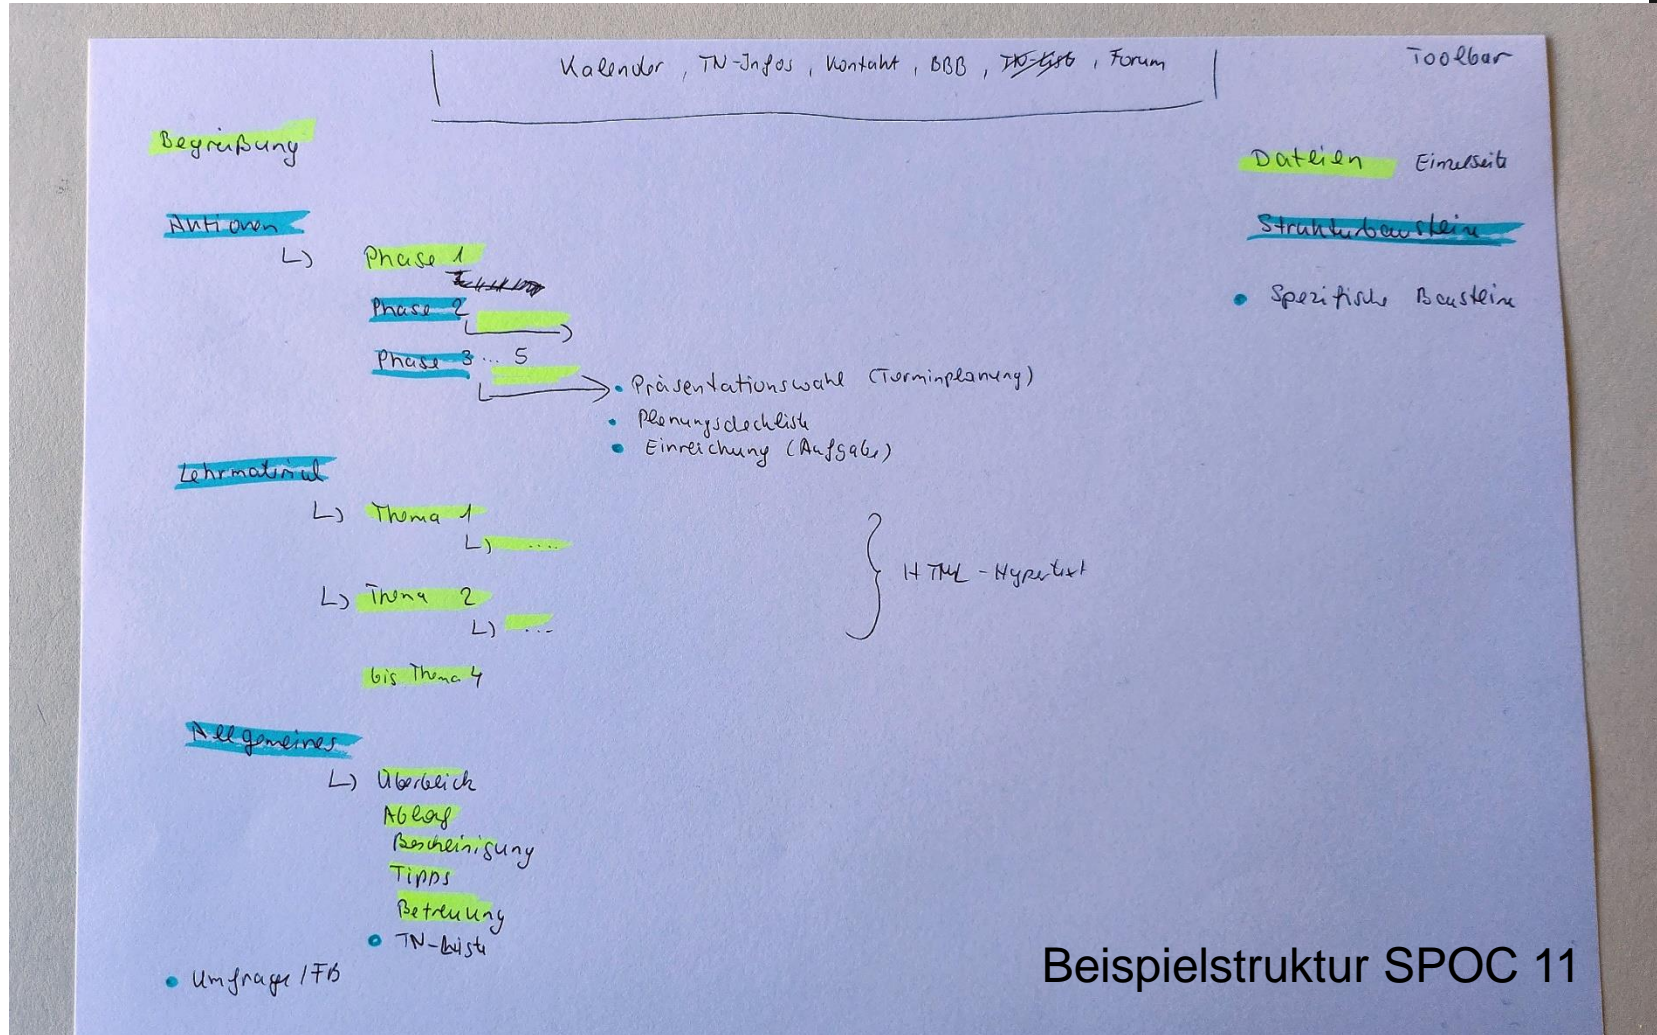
Kalender, TN-Infos, Kontakt, BBB, ~~TN-Liste~~, Forum

Toolbar

Begrüßung

Dateien Einzelseite

Aktionen

~~Strukturbausteine~~

L) Phase 1
~~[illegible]~~

• Spezifische Bausteine

Phase 2
L)

Phase 3 ... 5
L) • Präsentationswahl (Terminplanung)
• Planungscheckliste
• Einreichung (Aufgabe)

Lehrmaterial
L) Thema 1
L) ...

HTML - Hypertext

L) Thema 2
L) ...

bis Thema 4

Allgemeines
L) Überblick
Ablauf
Bescheinigung
Tipps
Betreuung
• TN-Liste

• Umfrage / FB

Beispielstruktur SPOC 11